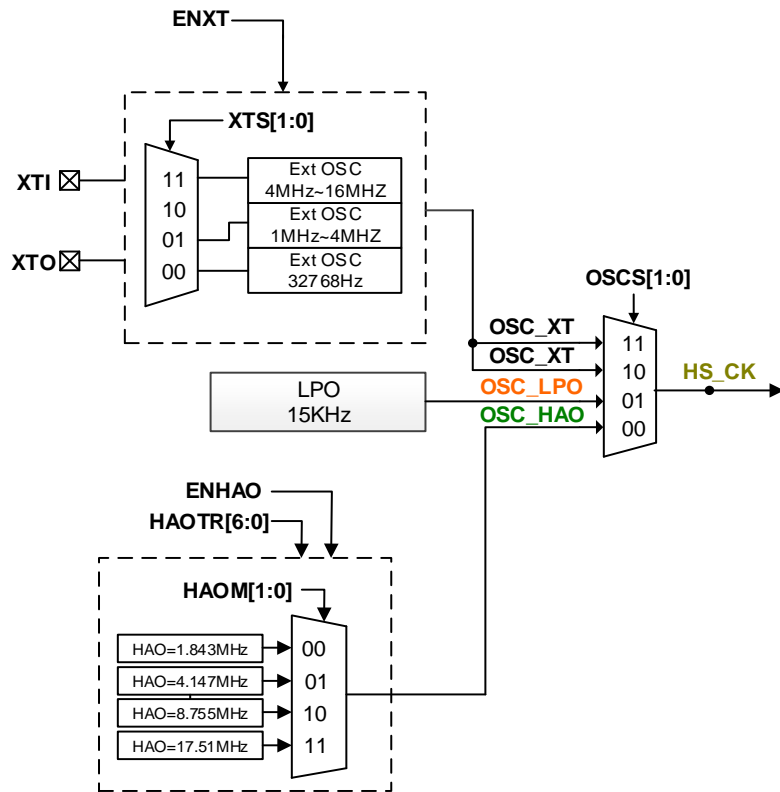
ENXT

XTS[1:0]

XTI

XTO

11
10
01
00

Ext OSC
4MHz~16MHZ

Ext OSC
1MHz~4MHZ

Ext OSC
32768Hz

OSCS[1:0]

OSC_XT
OSC_XT
OSC_LPO
OSC_HAO

11
10
01
00

HS_CK

LPO
15KHz

ENHAO
HAOTR[6:0]

HAOM[1:0]

HAO=1.843MHz
HAO=4.147MHz
HAO=8.755MHz
HAO=17.51MHz

00
01
10
11